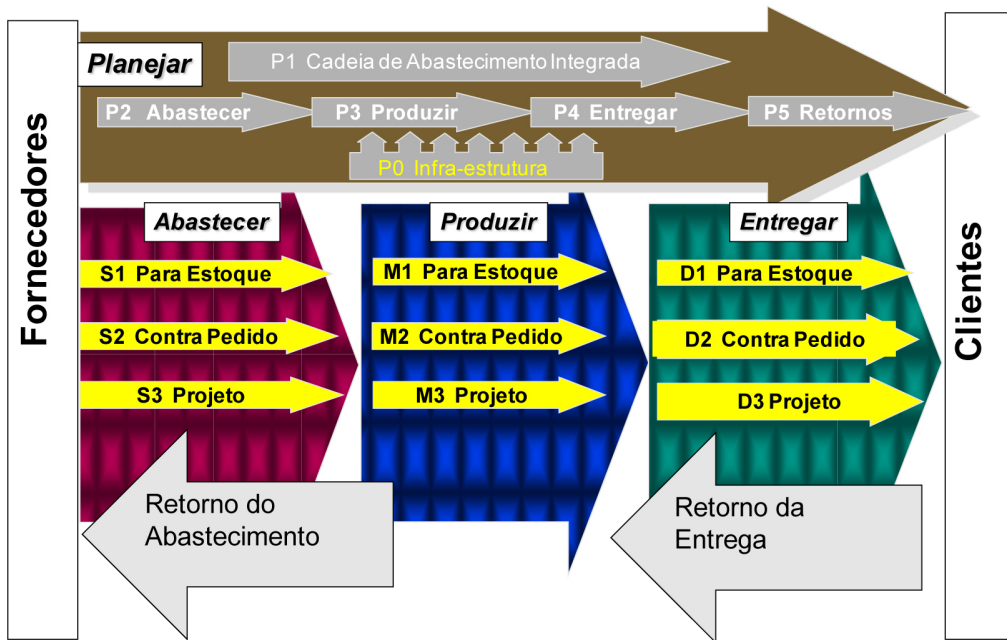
Fornecedores

Planejar

P1 Cadeia de Abastecimento Integrada

P2 Abastecer

P3 Produzir

P4 Entregar

P5 Retornos

P0 Infra-estrutura

Abastecer

S1 Para Estoque

S2 Contra Pedido

S3 Projeto

Produzir

M1 Para Estoque

M2 Contra Pedido

M3 Projeto

Entregar

D1 Para Estoque

D2 Contra Pedido

D3 Projeto

Retorno do Abastecimento

Retorno da Entrega

Clientes